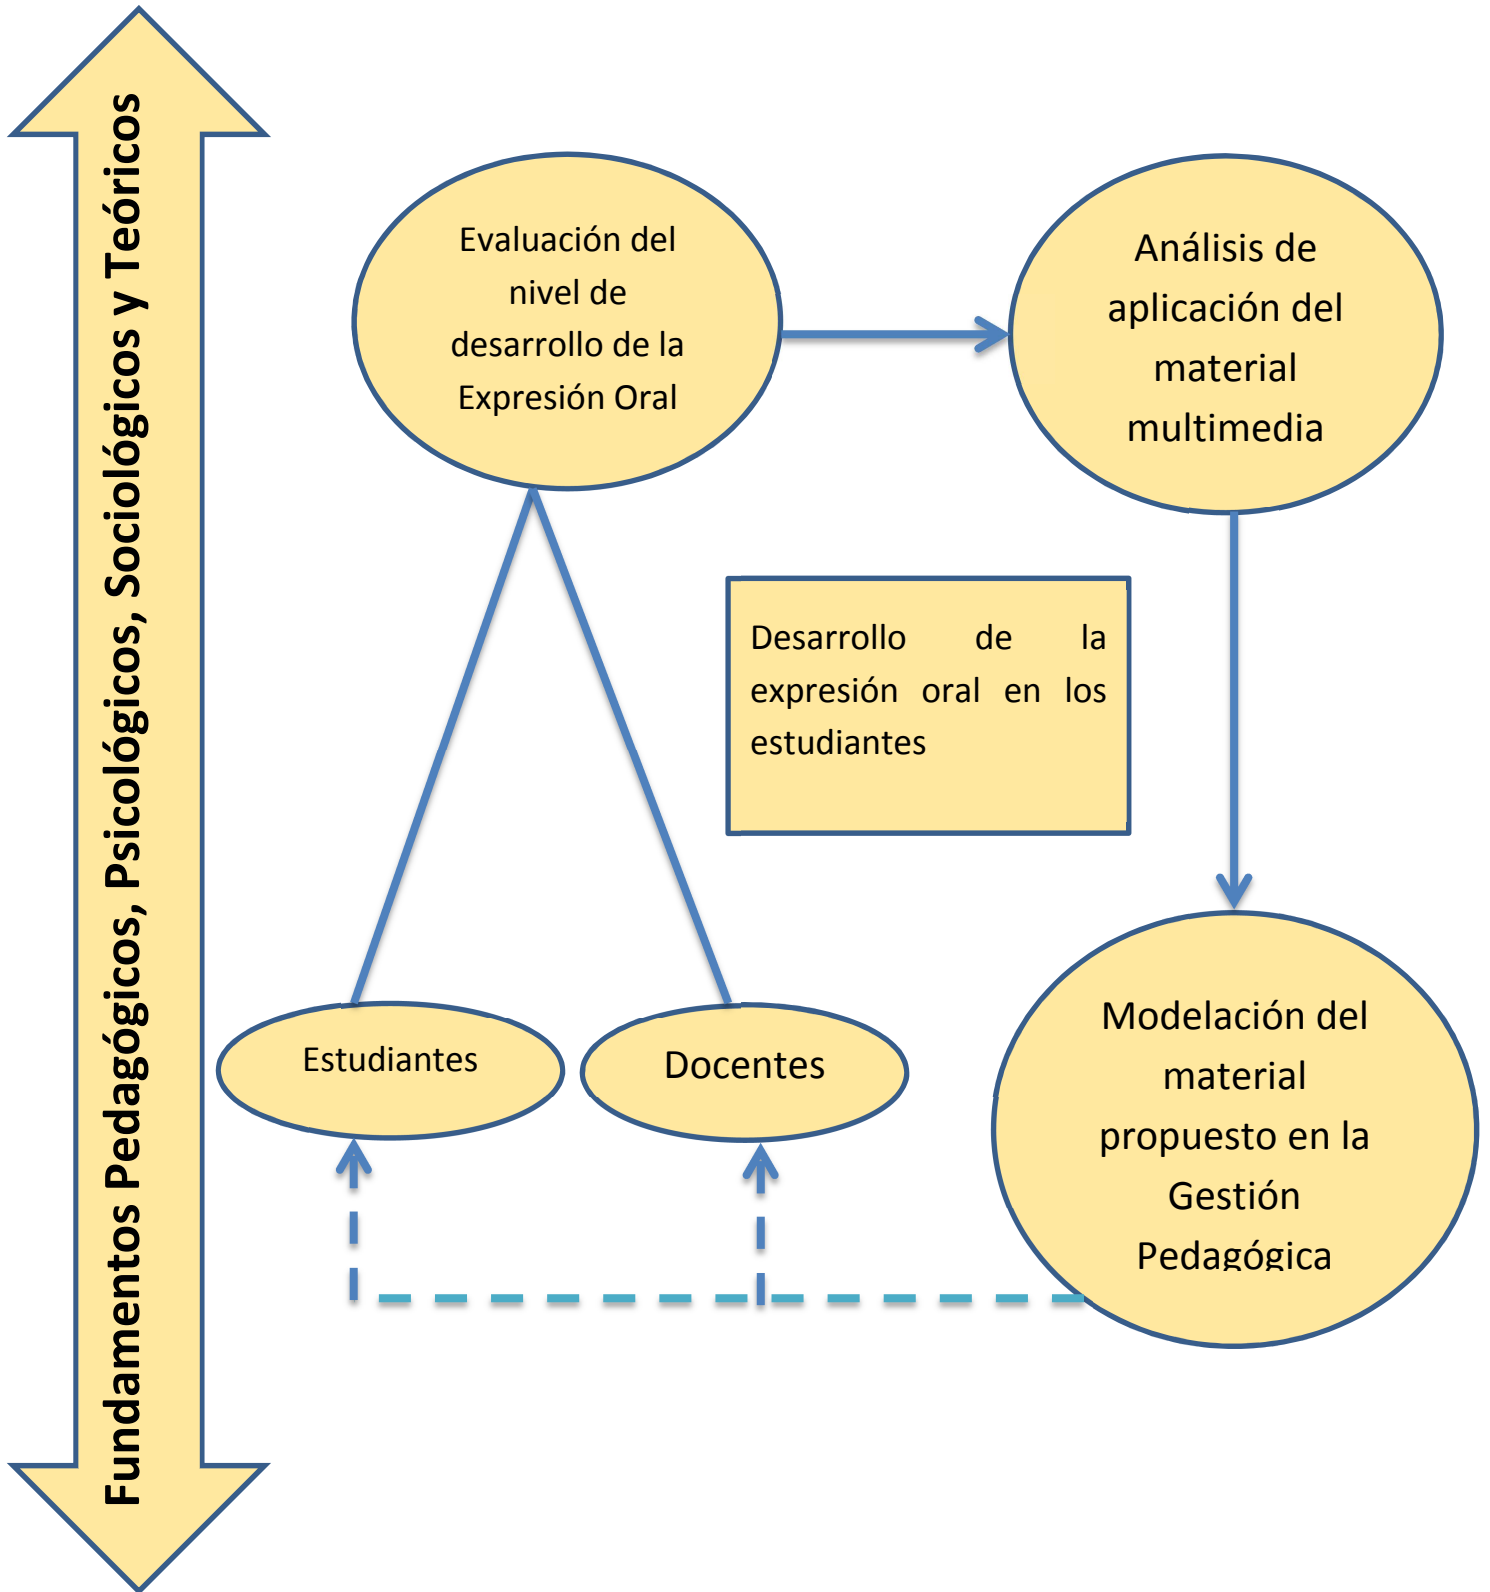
Fundamentos Pedagógicos, Psicológicos, Sociológicos y Teóricos

Evaluación del nivel de desarrollo de la Expresión Oral

Análisis de aplicación del material multimedia

Desarrollo de la expresión oral en los estudiantes

Estudiantes

Docentes

Modelación del material propuesto en la Gestión Pedagógica